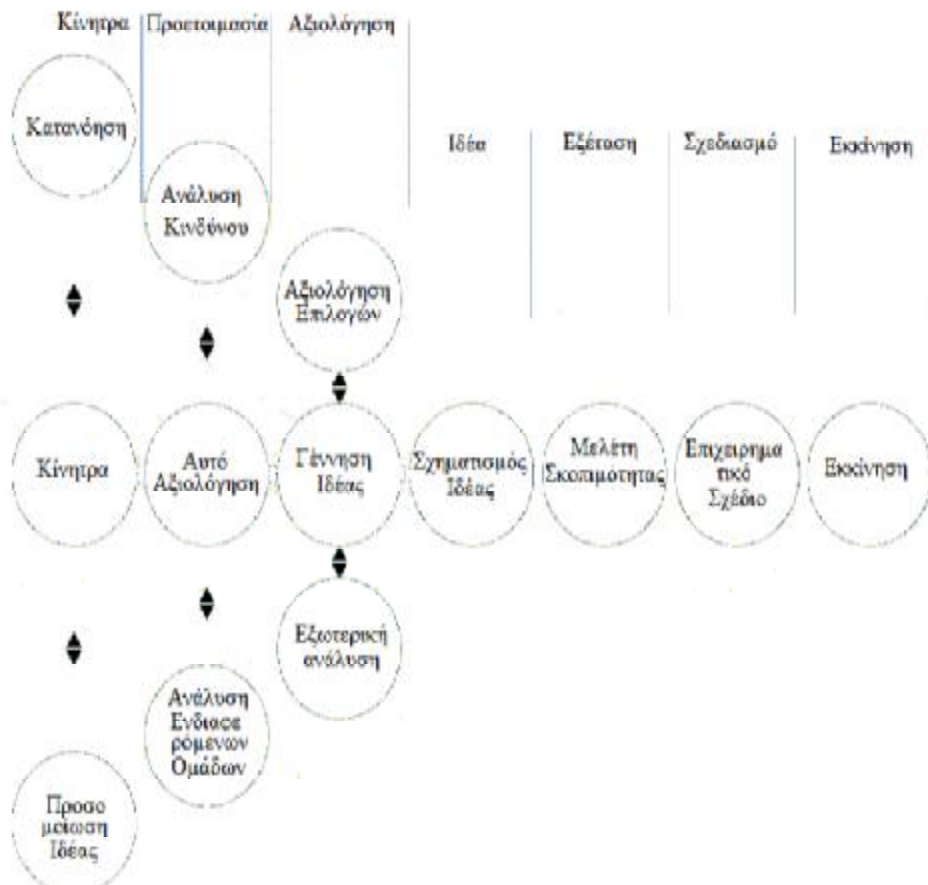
Κίνητρα | Προετοιμασία | Αξιολόγηση

Ιδέα | Εξέταση | Σχεδιασμό | Εκκίνηση

Κατανόηση

Ανάλυση Κινδύνου

Αξιολόγηση Επιλογών

Κίνητρα

Αυτό Αξιολόγηση

Γέννηση Ιδέας

Σχηματισμός Ιδέας

Μελέτη Σκοπιμότητας

Επιχειρημα τικό Σχέδιο

Εκκίνηση

Εξωτερική ανάλυση

Ανάλυση Ενδιαφε ρόμενων Ομάδων

Προσο μοιωση Ιδέας